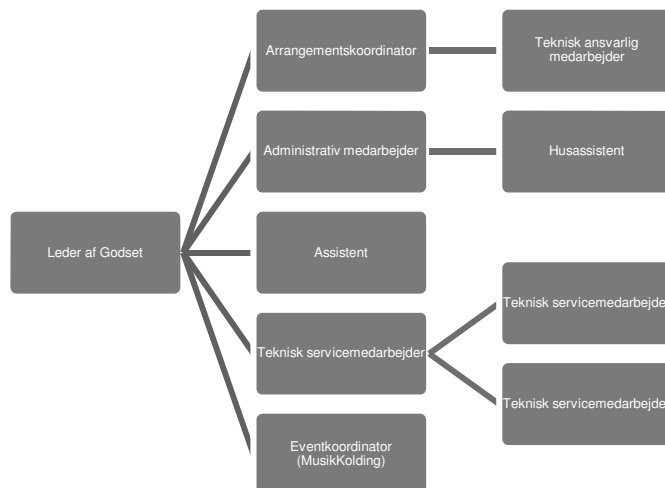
Leder af Godset

Arrangementskoordinator

Teknisk ansvarlig medarbejder

Administrativ medarbejder

Husassistent

Assistent

Teknisk servicemedarbejder

Teknisk servicemedarbejde

Teknisk servicemedarbejde

Eventkoordinator (MusikKolding)